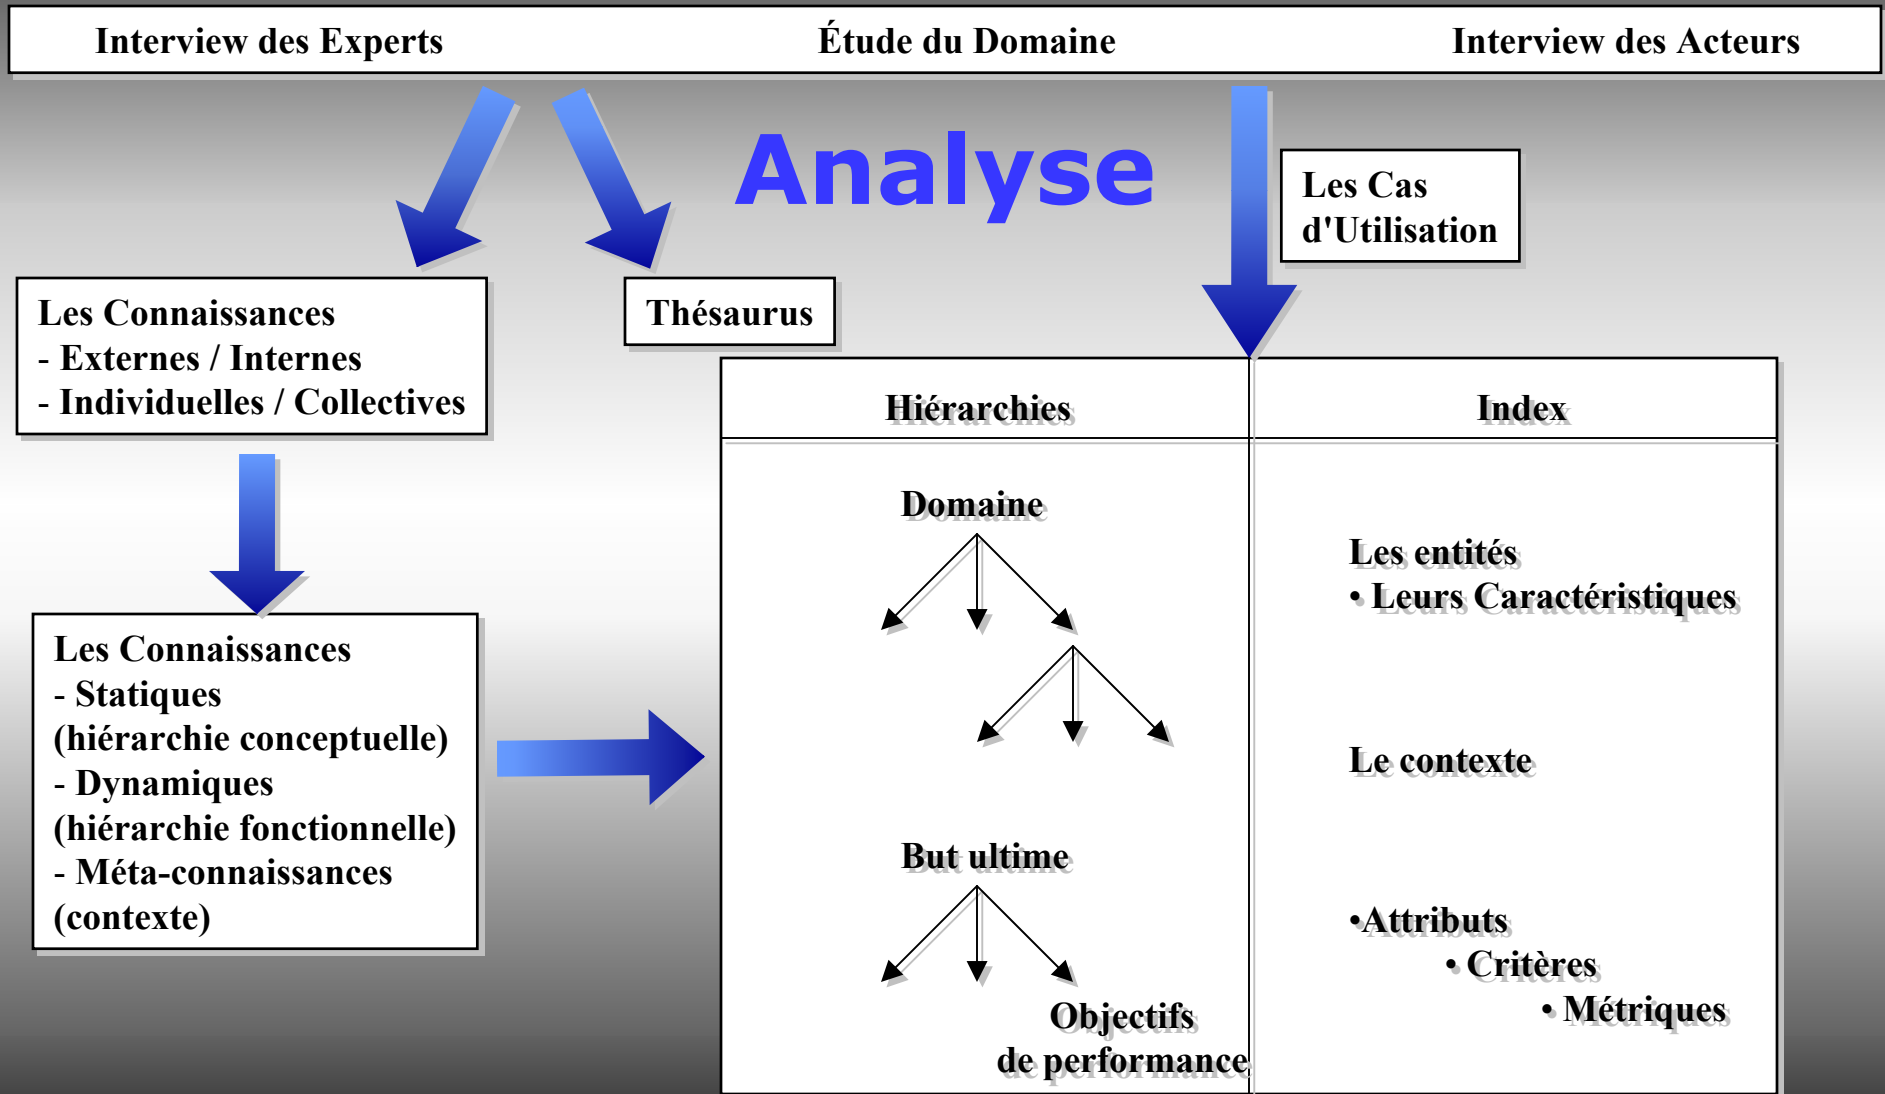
Interview des Experts Étude du Domaine Interview des Acteurs

Analyse

Les Cas d'Utilisation

Les Connaissances
- Externes / Internes
- Individuelles / Collectives

Thésaurus

Les Connaissances
- Statiques (hiérarchie conceptuelle)
- Dynamiques (hiérarchie fonctionnelle)
- Méta-connaissances (contexte)

| Hiérarchies | Index |
|---|---|
| Domaine | Les entités • Leurs Caractéristiques |
| | Le contexte |
| But ultime Objectifs de performance | •Attributs • Critères • Métriques |